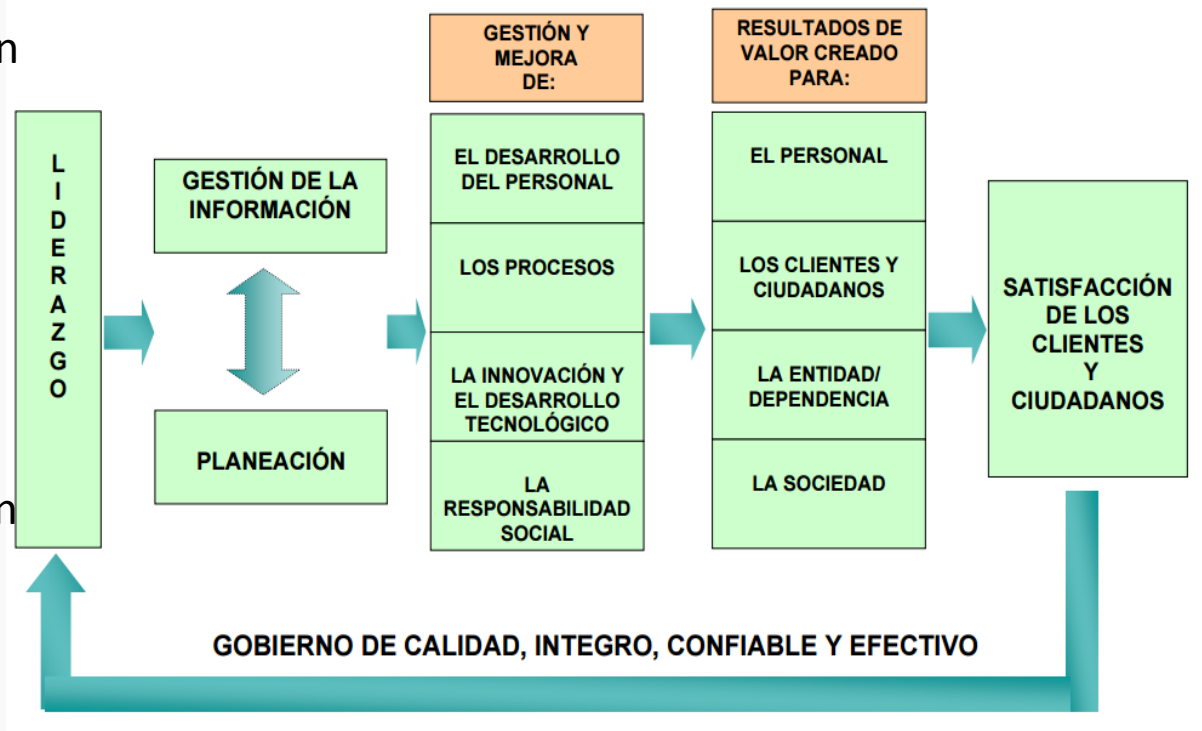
n

n

LIDERAZGO

GESTIÓN DE LA INFORMACIÓN

PLANEACIÓN

GESTIÓN Y MEJORA DE:

EL DESARROLLO DEL PERSONAL

LOS PROCESOS

LA INNOVACIÓN Y EL DESARROLLO TECNOLÓGICO

LA RESPONSABILIDAD SOCIAL

RESULTADOS DE VALOR CREADO PARA:

EL PERSONAL

LOS CLIENTES Y CIUDADANOS

LA ENTIDAD/ DEPENDENCIA

LA SOCIEDAD

SATISFACCIÓN DE LOS CLIENTES Y CIUDADANOS

GOBIERNO DE CALIDAD, INTEGRO, CONFIABLE Y EFECTIVO